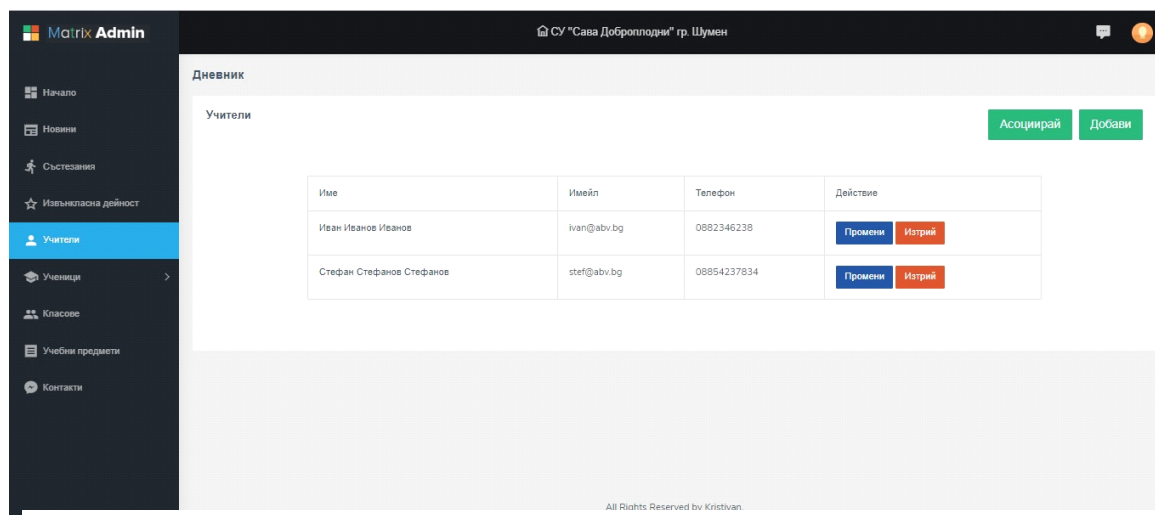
Matrix Admin

СУ "Сава Доброплодни" гр. Шумен

Начало
Новини
Състезания
Извънкласна дейност
Учители
Ученици
Класове
Учебни предмети
Контакти

Дневник

Учители

Асоциирай
Добави

| Име | Имейл | Телефон | Действие |
|---|---|---|---|
| Иван Иванов Иванов | ivan@abv.bg | 0882346238 | Промени Изтрий |
| Стефан Стефанов Стефанов | stef@abv.bg | 08854237834 | Промени Изтрий |

All Rights Reserved by Kristiyan.